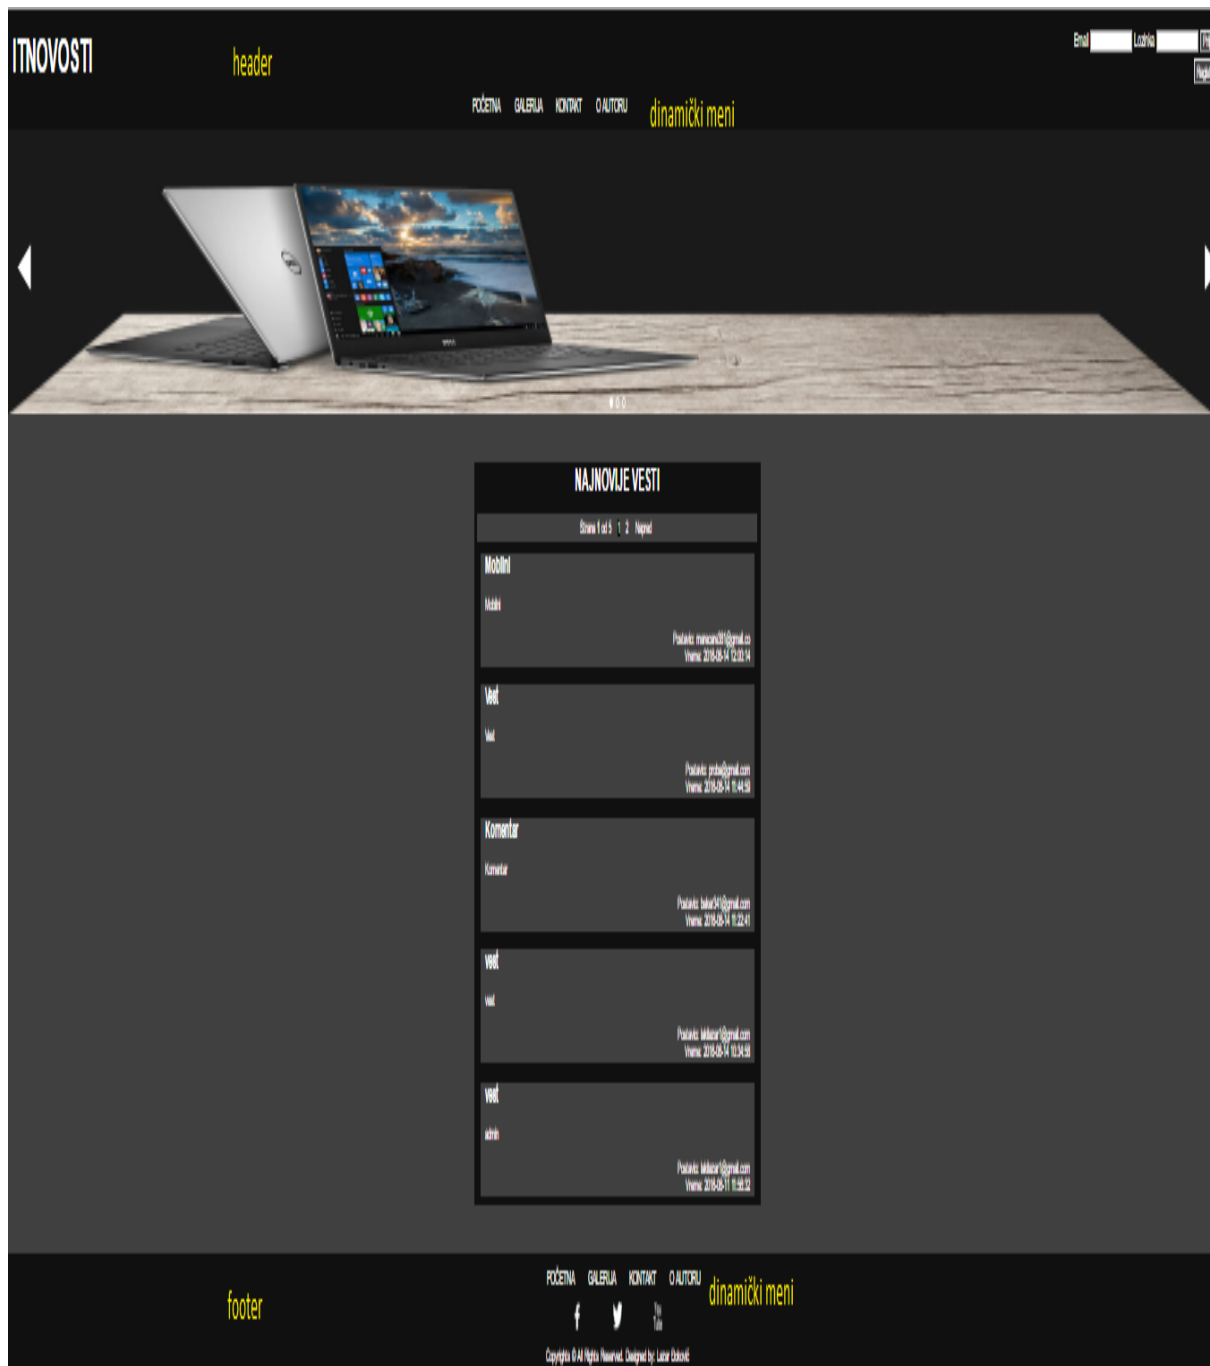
ITNOVOSTI

header

Email Lozinka

POČETNA GALERIJA KONTAKT O AUTORU

dinamički meni

NAJNOVIJE VESTI

Strana 1 od 5 1 2 Napred

Mobilni

Mobilni

Postavio: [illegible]@gmail.co
Vreme: 2016-08-14 12:03:14

Vest

Vest

Postavio: proba@gmail.com
Vreme: 2016-08-14 11:44:58

Komentar

Komentar

Postavio: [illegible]@gmail.com
Vreme: 2016-08-14 11:22:41

vest

vest

Postavio: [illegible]@gmail.com
Vreme: 2016-08-14 10:34:58

vest

admin

Postavio: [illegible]@gmail.com
Vreme: 2016-08-11 11:56:22

footer

POČETNA GALERIJA KONTAKT O AUTORU

dinamički meni

Copyrights © All Rights Reserved. Designed by: Lazar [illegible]